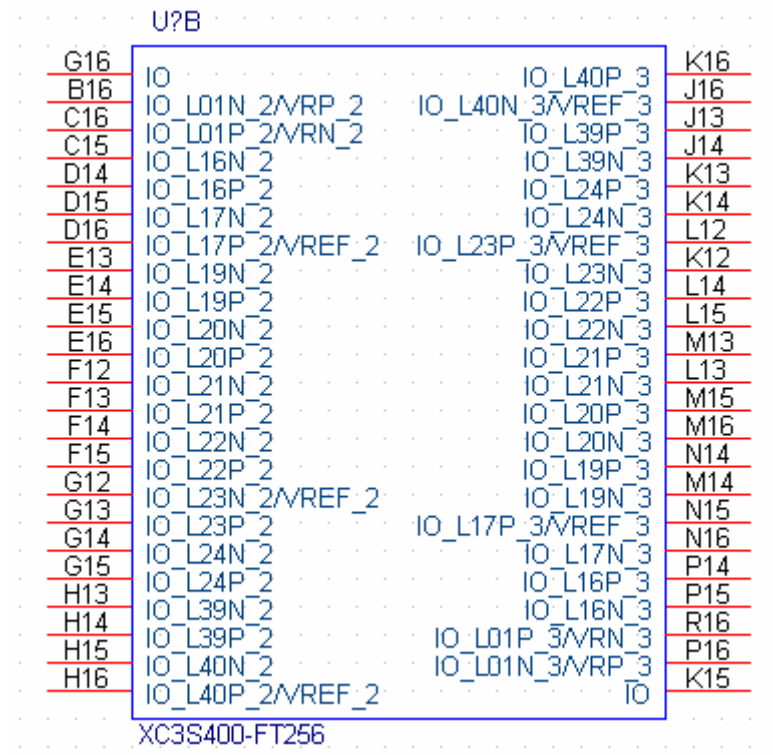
U?B

G16 IO
B16 IO_L01N_2/VRP_2
C16 IO_L01P_2/VRN_2
C15 IO_L16N_2
D14 IO_L16P_2
D15 IO_L17N_2
D16 IO_L17P_2/VREF_2
E13 IO_L19N_2
E14 IO_L19P_2
E15 IO_L20N_2
E16 IO_L20P_2
F12 IO_L21N_2
F13 IO_L21P_2
F14 IO_L22N_2
F15 IO_L22P_2
G12 IO_L23N_2/VREF_2
G13 IO_L23P_2
G14 IO_L24N_2
G15 IO_L24P_2
H13 IO_L39N_2
H14 IO_L39P_2
H15 IO_L40N_2
H16 IO_L40P_2/VREF_2

IO_L40P_3 K16
IO_L40N_3/VREF_3 J16
IO_L39P_3 J13
IO_L39N_3 J14
IO_L24P_3 K13
IO_L24N_3 K14
IO_L23P_3/VREF_3 L12
IO_L23N_3 K12
IO_L22P_3 L14
IO_L22N_3 L15
IO_L21P_3 M13
IO_L21N_3 L13
IO_L20P_3 M15
IO_L20N_3 M16
IO_L19P_3 N14
IO_L19N_3 M14
IO_L17P_3/VREF_3 N15
IO_L17N_3 N16
IO_L16P_3 P14
IO_L16N_3 P15
IO_L01P_3/VRN_3 R16
IO_L01N_3/VRP_3 P16
IO K15

XC3S400-FT256